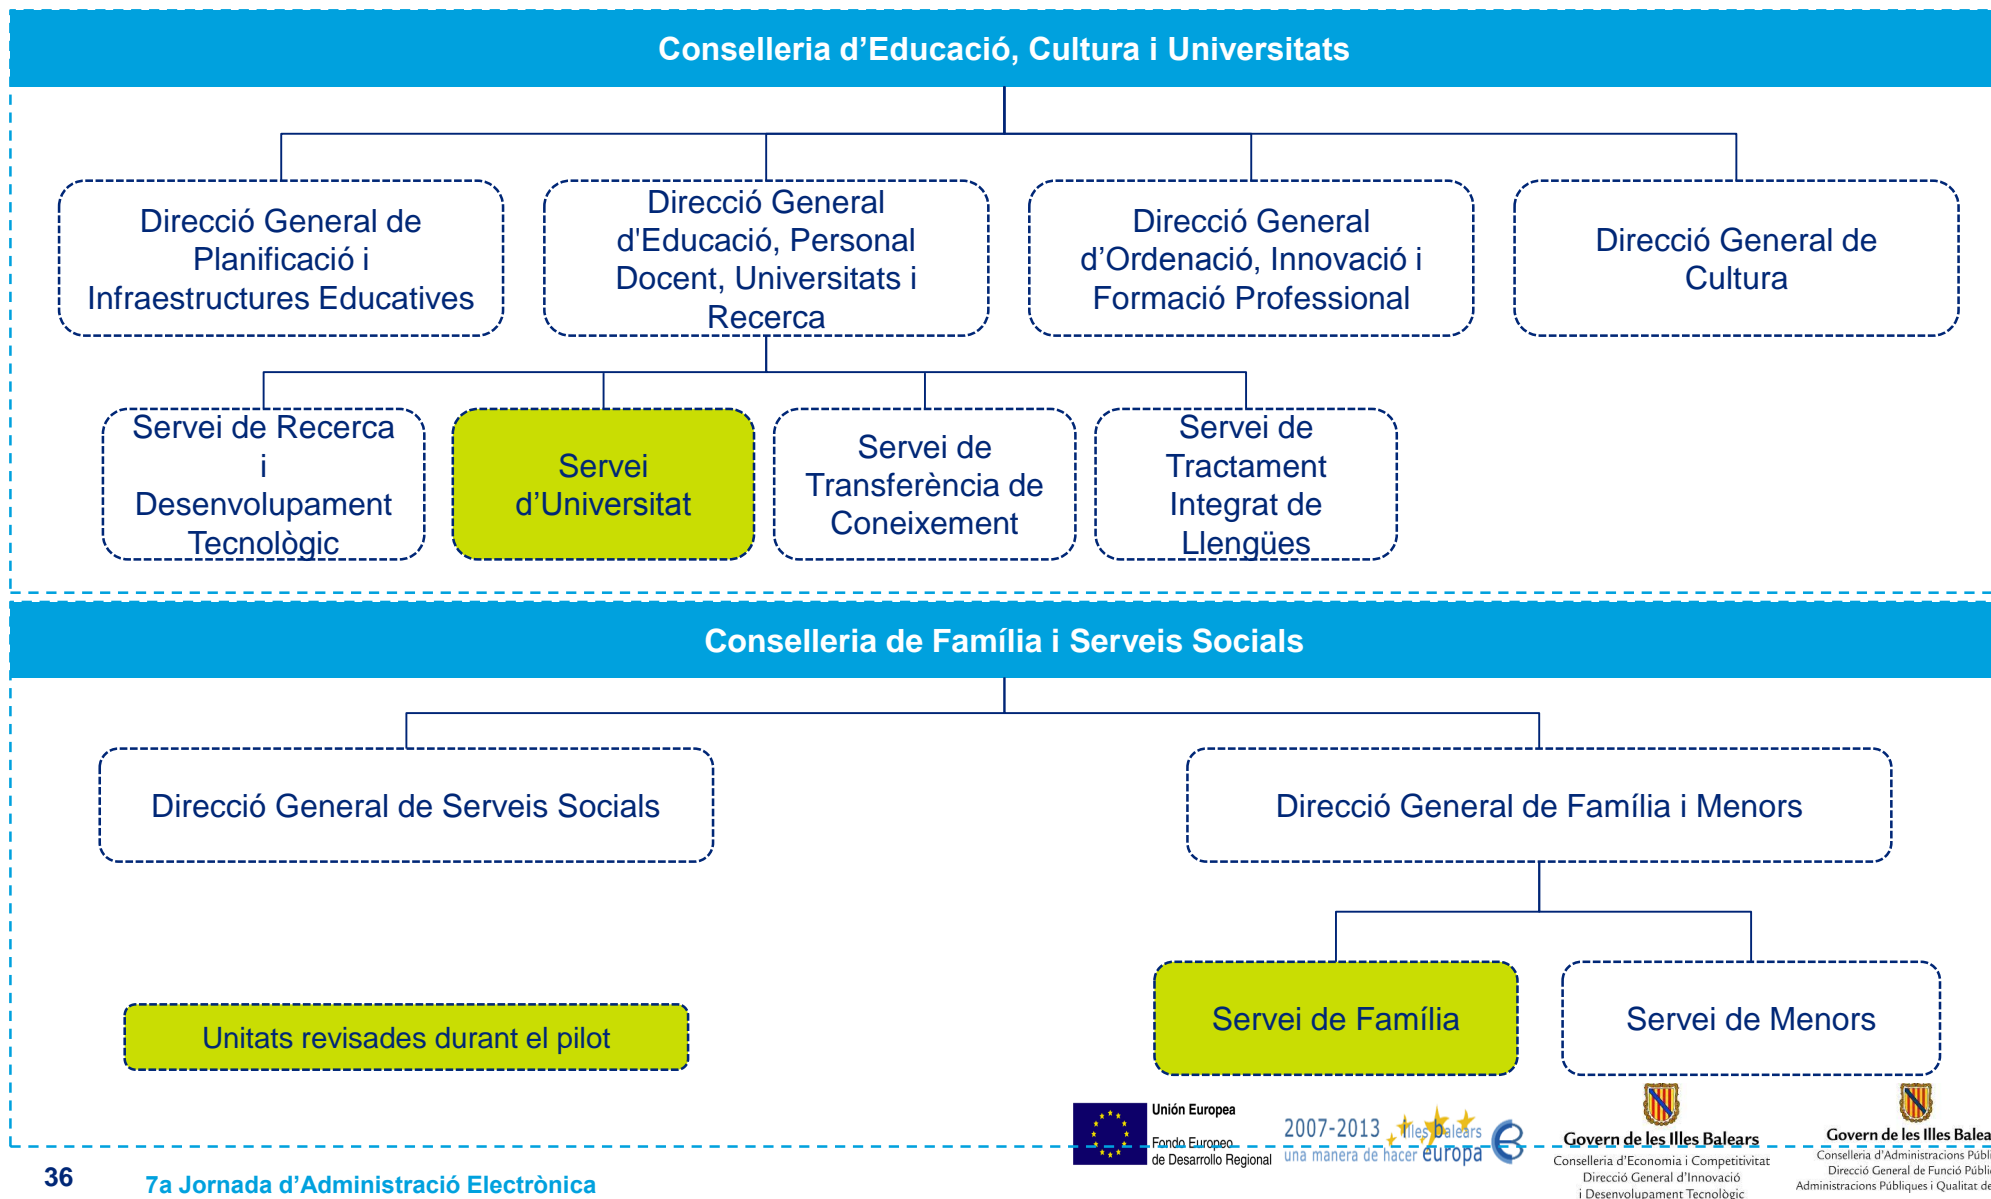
Conselleria d’Educació, Cultura i Universitats

Direcció General de Planificació i Infraestructures Educatives

Direcció General d'Educació, Personal Docent, Universitats i Recerca

Direcció General d’Ordenació, Innovació i Formació Professional

Direcció General de Cultura

Servei de Recerca i Desenvolupament Tecnològic

Servei d’Universitat

Servei de Transferència de Coneixement

Servei de Tractament Integrat de Llengües

Conselleria de Família i Serveis Socials

Direcció General de Serveis Socials

Direcció General de Família i Menors

Servei de Família

Servei de Menors

Unitats revisades durant el pilot

Unión Europea
Fondo Europeo de Desarrollo Regional

2007-2013 Illes Balears
una manera de hacer europa

Govern de les Illes Balears
Conselleria d’Economia i Competitivitat
Direcció General d’Innovació i Desenvolupament Tecnològic

Govern de les Illes Balea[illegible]
Conselleria d’Administracions Públi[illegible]
Direcció General de Funció Públi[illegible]
Administracions Públiques i Qualitat de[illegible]

36

7a Jornada d’Administració Electrònica